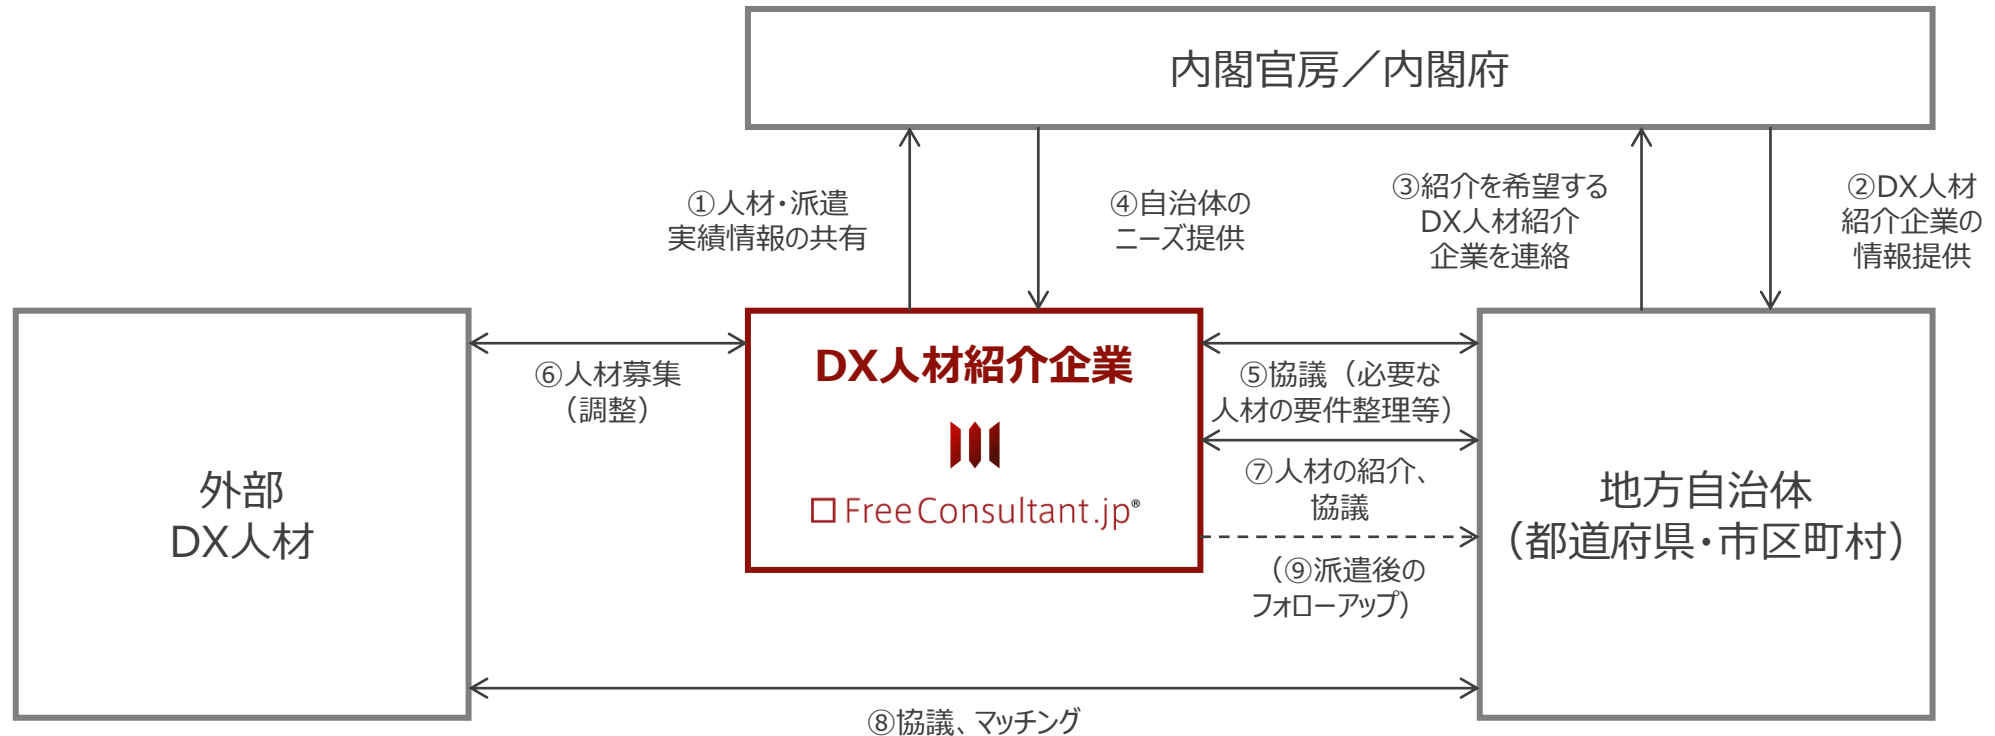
内閣官房／内閣府

①人材・派遣
実績情報の共有

④自治体の
ニーズ提供

③紹介を希望する
DX人材紹介
企業を連絡

②DX人材
紹介企業の
情報提供

外部
DX人材

⑥人材募集
（調整）

DX人材紹介企業

FreeConsultant.jp®

⑤協議（必要な
人材の要件整理等）

⑦人材の紹介、
協議

（⑨派遣後の
フォローアップ）

地方自治体
（都道府県・市区町村）

⑧協議、マッチング